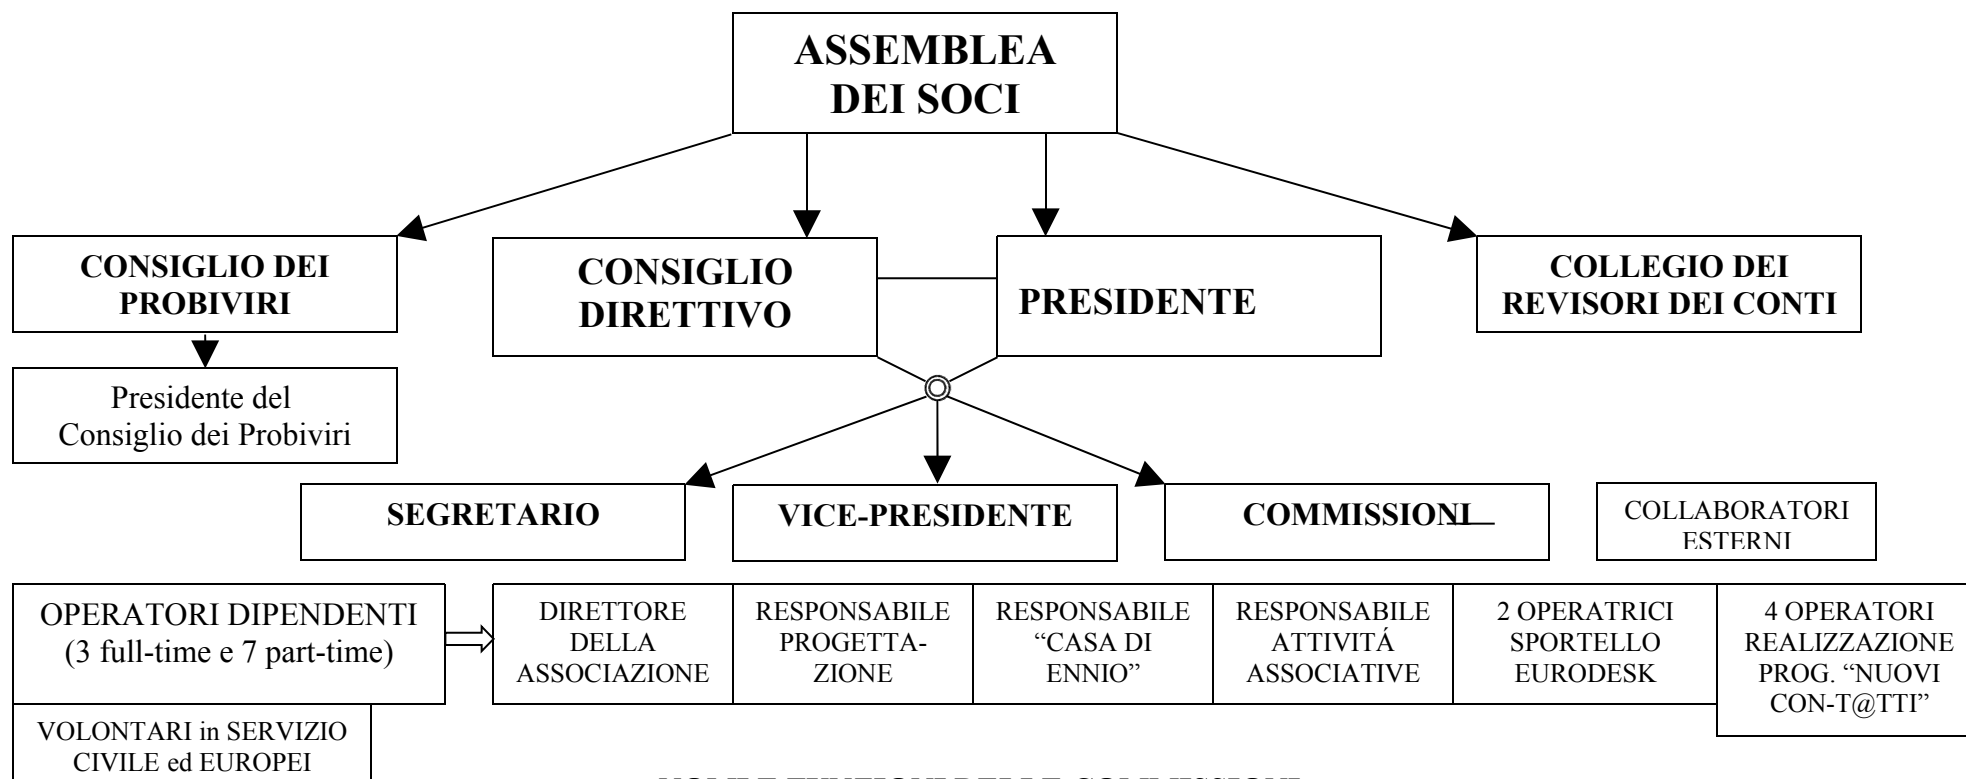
ASSEMBLEA DEI SOCI

CONSIGLIO DEI PROBIVIRI

CONSIGLIO DIRETTIVO

PRESIDENTE

COLLEGIO DEI REVISORI DEI CONTI

Presidente del Consiglio dei Probiviri

SEGRETARIO

VICE-PRESIDENTE

COMMISSIONI

COLLABORATORI ESTERNI

OPERATORI DIPENDENTI (3 full-time e 7 part-time)

DIRETTORE DELLA ASSOCIAZIONE

RESPONSABILE PROGETTAZIONE

RESPONSABILE "CASA DI ENNIO"

RESPONSABILE ATTIVITÁ ASSOCIATIVE

2 OPERATRICI SPORTELLO EURODESK

4 OPERATORI REALIZZAZIONE PROG. "NUOVI CON-T@TTI"

VOLONTARI in SERVIZIO CIVILE ed EUROPEI

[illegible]